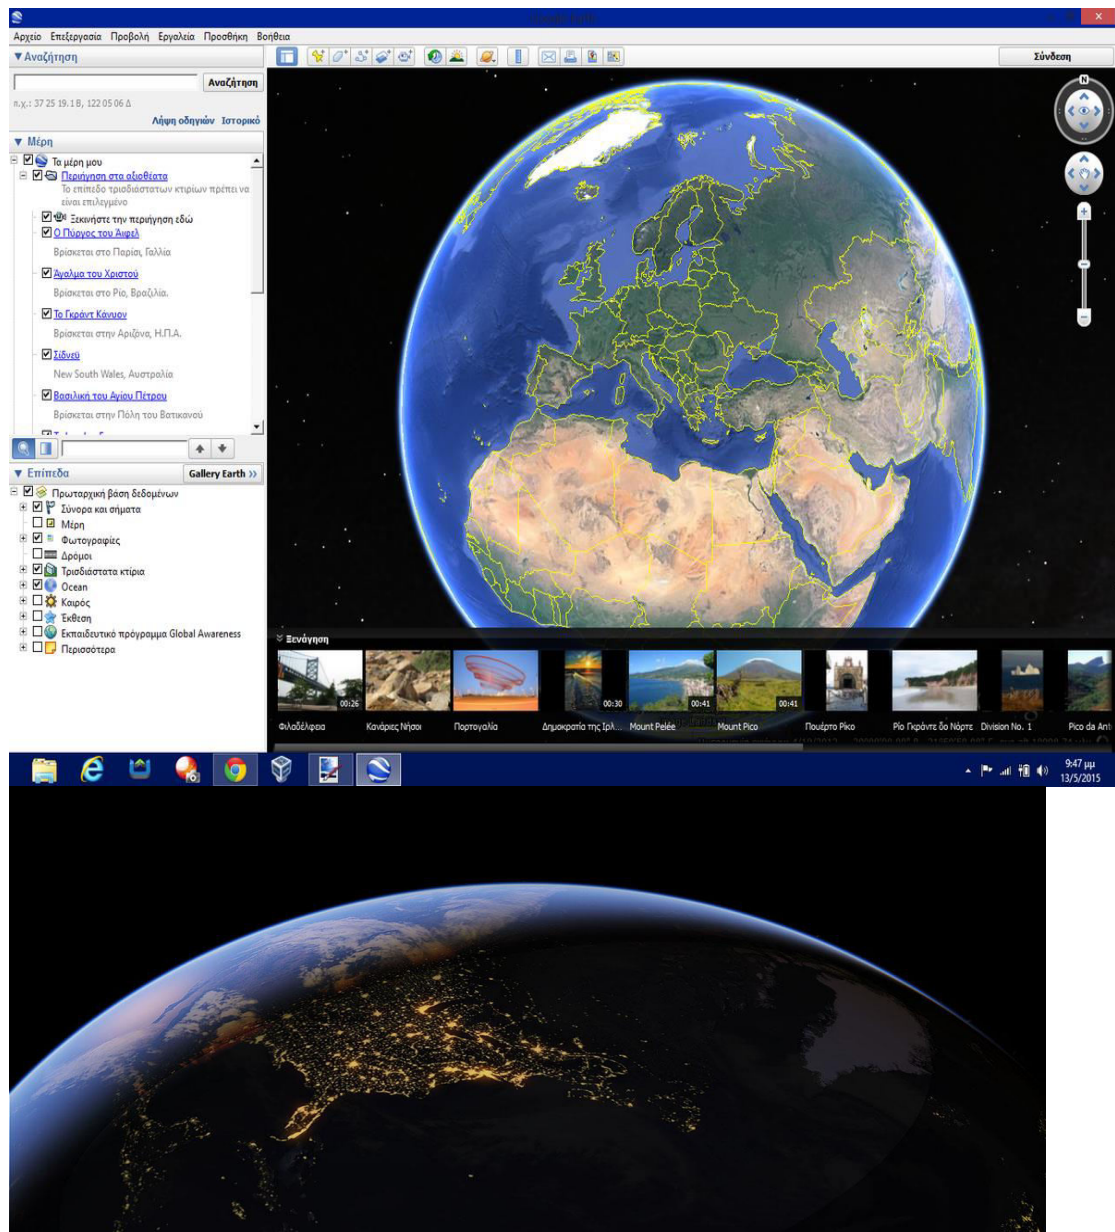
Google Earth

Αρχείο Επεξεργασία Προβολή Εργαλεία Προσθήκη Βοήθεια

▼Αναζήτηση

Αναζήτηση

π.χ.: 37 25 19.1 Β, 122 05 06 Δ

Λήψη οδηγιών Ιστορικό

▼ Μέρη

Τα μέρη μου

Περιήγηση στα αξιοθέατα

Το επίπεδο τρισδιάστατων κτιρίων πρέπει να είναι επιλεγμένο

Ξεκινήστε την περιήγηση εδώ

Ο Πύργος του Άιφελ

Βρίσκεται στο Παρίσι, Γαλλία

Άγαλμα του Χριστού

Βρίσκεται στο Ρίο, Βραζιλία.

Το Γκράντ Κάνυον

Βρίσκεται στην Αριζόνα, Η.Π.Α.

Σίδνεϋ

New South Wales, Αυστραλία

Βασιλική του Αγίου Πέτρου

Βρίσκεται στην Πόλη του Βατικανού

▼ Επίπεδα

Gallery Earth »

Πρωταρχική βάση δεδομένων

Σύνορα και σήματα

Μέρη

Φωτογραφίες

Δρόμοι

Τρισδιάστατα κτίρια

Ocean

Καιρός

Έκθεση

Εκπαιδευτικό πρόγραμμα Global Awareness

Περισσότερα

Σύνδεση

Ξενάγηση

00:26

00:30

00:41

00:41

Φιλαδέλφεια

Καναρίες Νήσοι

Πορτογαλία

Δημοκρατία της Ιρλ...

Mount Pelée

Mount Pico

Πουέρτο Ρίκο

Ρίο Γκράντε δο Νόρτε

Division No. 1

Pico da Ant

9:47 μμ
13/5/2015